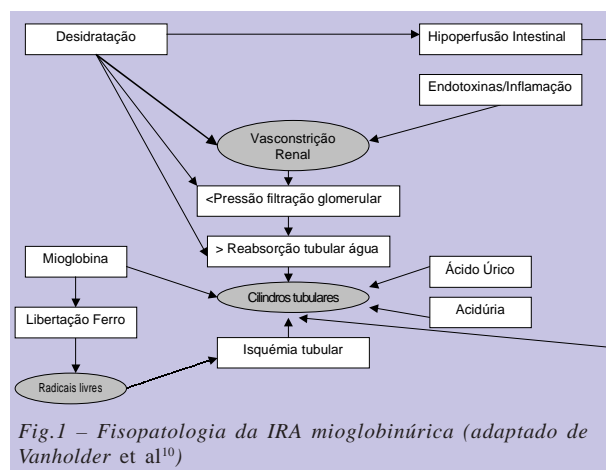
Desidratação

Hipoperfusão Intestinal

Endotoxinas/Inflamação

Vasconstrição Renal

<Pressão filtração glomerular

> Reabsorção tubular água

Mioglobina

Ácido Úrico

Cilindros tubulares

Acidúria

Libertação Ferro

Isquémia tubular

Radicais livres

*Fig.1 – Fisopatologia da IRA mioglobinúrica (adaptado de Vanholder* et al$^{10}$*)*